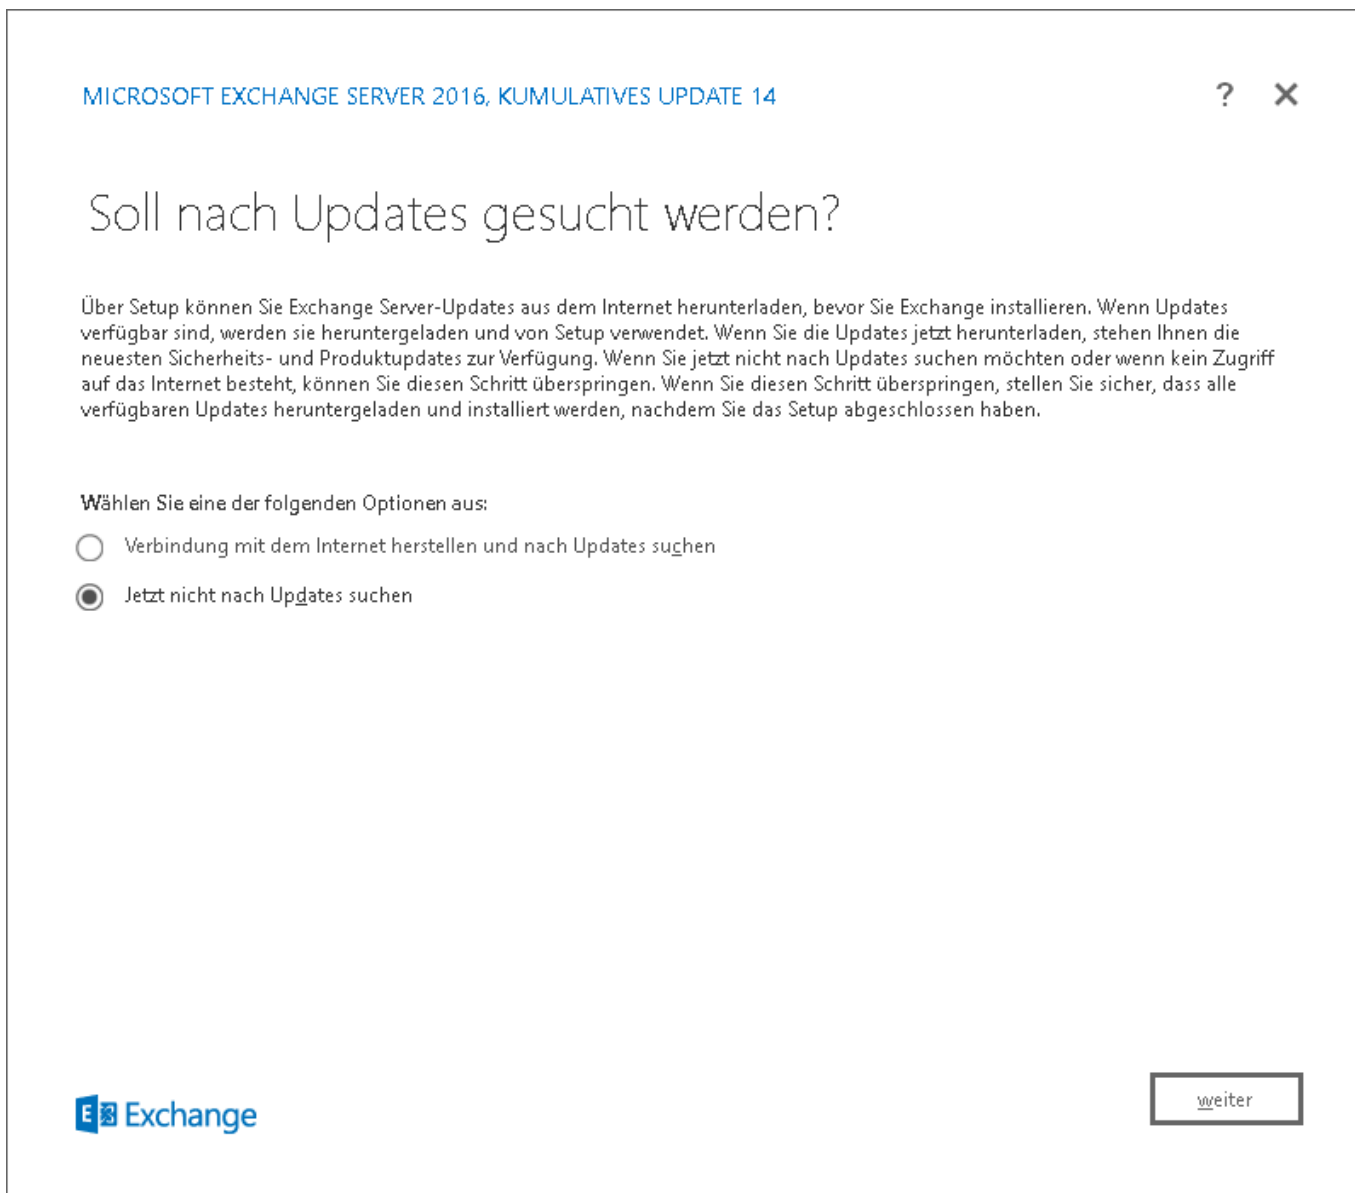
MICROSOFT EXCHANGE SERVER 2016, KUMULATIVES UPDATE 14

? ✕

Soll nach Updates gesucht werden?

Über Setup können Sie Exchange Server-Updates aus dem Internet herunterladen, bevor Sie Exchange installieren. Wenn Updates verfügbar sind, werden sie heruntergeladen und von Setup verwendet. Wenn Sie die Updates jetzt herunterladen, stehen Ihnen die neuesten Sicherheits- und Produktupdates zur Verfügung. Wenn Sie jetzt nicht nach Updates suchen möchten oder wenn kein Zugriff auf das Internet besteht, können Sie diesen Schritt überspringen. Wenn Sie diesen Schritt überspringen, stellen Sie sicher, dass alle verfügbaren Updates heruntergeladen und installiert werden, nachdem Sie das Setup abgeschlossen haben.

Wählen Sie eine der folgenden Optionen aus:

Verbindung mit dem Internet herstellen und nach Updates suchen

Jetzt nicht nach Updates suchen

Exchange

weiter